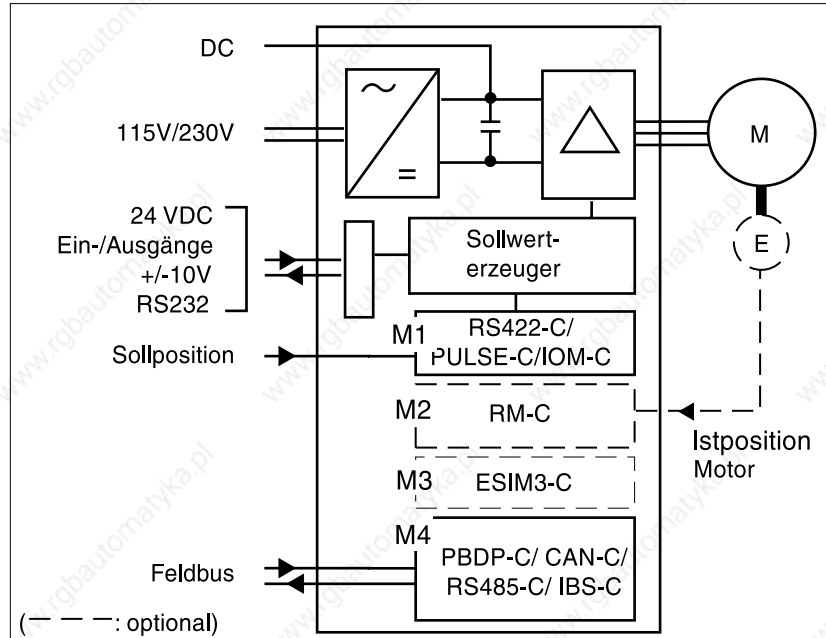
DC

115V/230V

~

=

M

24 VDC
Ein-/Ausgänge
+/-10V
RS232

Sollwerterzeuger

E

M1 RS422-C/ PULSE-C/IOM-C

Sollposition

M2 RM-C

Istposition Motor

M3 ESIM3-C

M4 PBDP-C/ CAN-C/ RS485-C/ IBS-C

Feldbus

(— — —: optional)

www.rgbautomatyka.pl